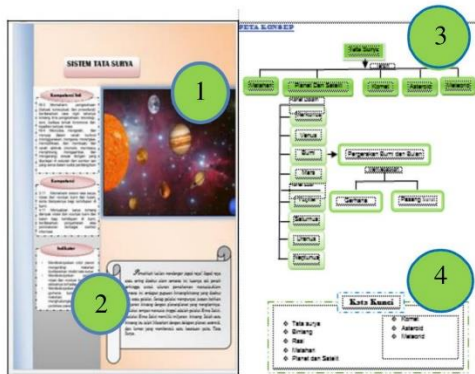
SISTEM TATA SURYA

1

2

PETA KONSEP

3

Tata Surya

Matahari

Planet Dan Satelit

Komet

Asteroid

Meteorid

Merkurius

Venus

Bumi

Pergerakan Bumi dan Bulan

Mars

Gerhana

Pasang Surut

Yupiter

Saturnus

Uranus

Neptunus

4

Kata Kunci

Tata surya

Bintang

Rasi

Matahari

Planet dan Satelit

Komet

Asteroid

Meteorid